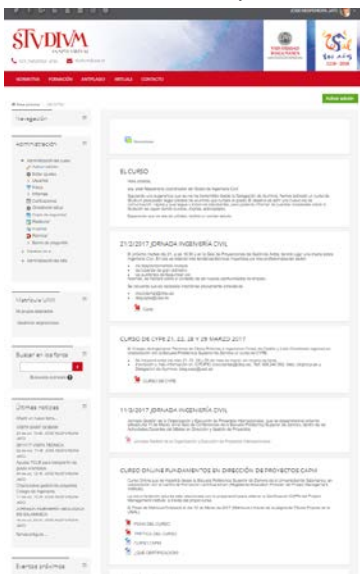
STVDIVM

NOVEDADES FORMACIÓN ANTIPLAGIO VIRTUALES CONTACTO

Navegación

Administración

Matricula UNIV

Buscar en los foros

Últimas noticias

Eventos próximos

EL CURSO

21/2/2017 JORNADA INGENIERÍA CIVIL

CURSO DE CYPE 21, 22, 28 Y 29 MARZO 2017

CURSO DE CYPE

11/3/2017 JORNADA INGENIERÍA CIVIL

CURSO ONLINE FUNDAMENTOS EN DIRECCIÓN DE PROYECTOS CAPM

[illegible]